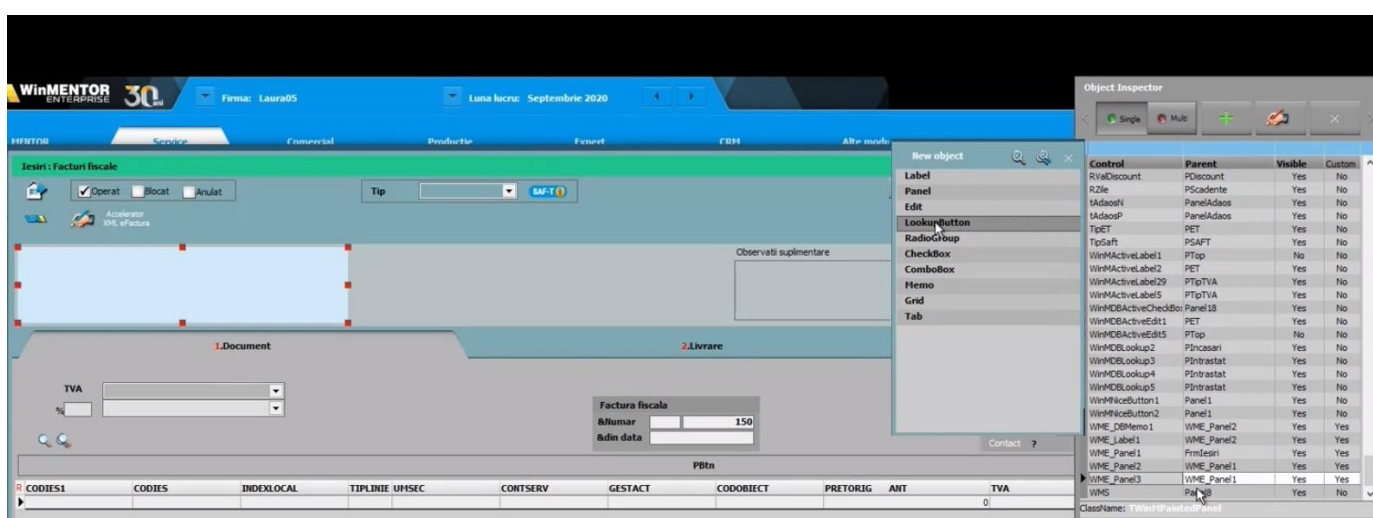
WinMENTOR ENTERPRISE 30 ani

Firma: Laura05

Luna lucru: Septembrie 2020

MENTOR Service Comercial Productie Expert CRM Alte module

Iesiri : Facturi fiscale

Operat Blocat Anulat

Tip

SAF-T

Accelerator XML eFactura

Observatii suplimentare

1.Document

2.Livrare

TVA

%

Factura fiscala
&Numar 150
&din data

Contact ?

PBtn

| R CODIES1 | CODIES | INDEXLOCAL | TIPLINIE | UMSEC | CONTSERV | GESTACT | CODOBIECT | PRETORIG | ANT | TVA |
|---|---|---|---|---|---|---|---|---|---|---|
| | | | | | | | | | | 0 |

New object

Label
Panel
Edit
LookupButton
RadioGroup
CheckBox
ComboBox
Memo
Grid
Tab

Object Inspector

Single Multi

| Control | Parent | Visible | Custom |
|---|---|---|---|
| RValDiscount | PDiscount | Yes | No |
| RZile | PScadente | Yes | No |
| tAdaosN | PanelAdaos | Yes | No |
| tAdaosP | PanelAdaos | Yes | No |
| TipET | PET | Yes | No |
| TipSaft | PSAFT | Yes | No |
| WinMActiveLabel1 | PTop | No | No |
| WinMActiveLabel2 | PET | Yes | No |
| WinMActiveLabel29 | PTipTVA | Yes | No |
| WinMActiveLabel5 | PTipTVA | Yes | No |
| WinMDBActiveCheckBo | Panel18 | Yes | No |
| WinMDBActiveEdit1 | PET | Yes | No |
| WinMDBActiveEdit5 | PTop | No | No |
| WinMDBLookup2 | PIncasari | Yes | No |
| WinMDBLookup3 | PIntrastat | Yes | No |
| WinMDBLookup4 | PIntrastat | Yes | No |
| WinMDBLookup5 | PIntrastat | Yes | No |
| WinMNiceButton1 | Panel1 | Yes | No |
| WinMNiceButton2 | Panel1 | Yes | No |
| WME_DBMemo1 | WME_Panel2 | Yes | Yes |
| WME_Label1 | WME_Panel2 | Yes | Yes |
| WME_Panel1 | FrmIesiri | Yes | Yes |
| WME_Panel2 | WME_Panel1 | Yes | Yes |
| WME_Panel3 | WME_Panel1 | Yes | Yes |
| WMS | PanelB | Yes | No |

ClassName: TWinMPaintedPanel